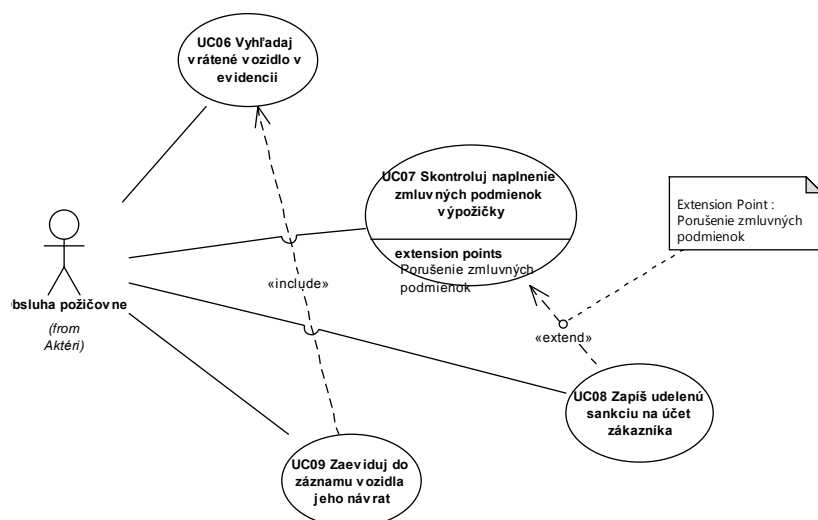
UC06 Vyhľadaj vrátené vozidlo v evidencii

UC07 Skontroluj naplnenie zmluvných podmienok výpožičky

extension points
Porušenie zmluvných podmienok

Extension Point :
Porušenie zmluvných podmienok

«include»

Obsluha požičovne
(from Aktéri)

«extend»

UC08 Zapíš udelenú sankciu na účet zákazníka

UC09 Zaeviduj do záznamu vozidla jeho návrat